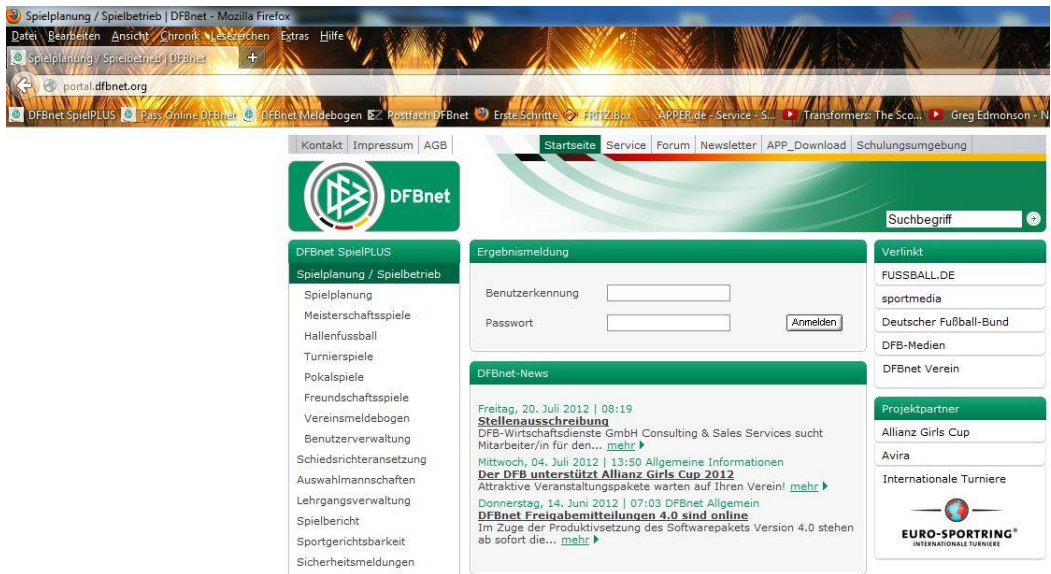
Spielplanung / Spielbetrieb | DFBnet - Mozilla Firefox

Datei Bearbeiten Ansicht Chronik Lesezeichen Extras Hilfe

Spielplanung / Spielbetrieb | DFBnet

portal.dfbnet.org

DFBnet SpielPLUS  Pass Online DFBnet  DFBnet Meldebogen  Postfach DFBnet  Erste Schritte  FRITZ!Box  APPER.de - Service - S...  Transformers: The Sco...  Greg Edmonson - N

Kontakt | Impressum | AGB

Startseite | Service | Forum | Newsletter | APP_Download | Schulungsumgebung

DFBnet

Suchbegriff

DFBnet SpielPLUS
Spielplanung / Spielbetrieb
Spielplanung
Meisterschaftsspiele
Hallenfussball
Turnierspiele
Pokalspiele
Freundschaftsspiele
Vereinsmeldebogen
Benutzerverwaltung
Schiedsrichteransetzung
Auswahlmannschaften
Lehrgangsverwaltung
Spielbericht
Sportgerichtsbarkeit
Sicherheitsmeldungen

Ergebnismeldung

Benutzerkennung
Passwort
Anmelden

DFBnet-News

Freitag, 20. Juli 2012 | 08:19
Stellenausschreibung
DFB-Wirtschaftsdienste GmbH Consulting & Sales Services sucht Mitarbeiter/in für den... mehr
Mittwoch, 04. Juli 2012 | 13:50 Allgemeine Informationen
Der DFB unterstützt Allianz Girls Cup 2012
Attraktive Veranstaltungspakete warten auf Ihren Verein! mehr
Donnerstag, 14. Juni 2012 | 07:03 DFBnet Allgemein
DFBnet Freigabemitteilungen 4.0 sind online
Im Zuge der Produktivsetzung des Softwarepakets Version 4.0 stehen ab sofort die... mehr

Verlinkt
FUSSBALL.DE
sportmedia
Deutscher Fußball-Bund
DFB-Medien
DFBnet Verein

Projektpartner
Allianz Girls Cup
Avira
Internationale Turniere

EURO-SPORTRING®
INTERNATIONALE TURNIERE